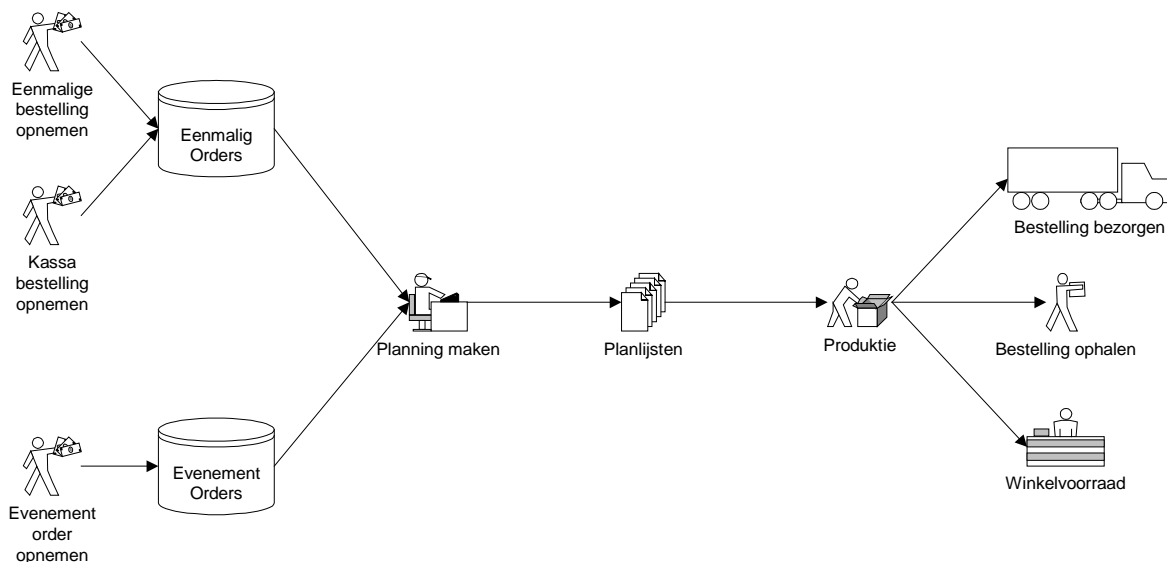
Eenmalige bestelling opnemen

Eenmalig Orders

Kassa bestelling opnemen

Planning maken

Planlijsten

Produktie

Bestelling bezorgen

Bestelling ophalen

Winkelvoorraad

Evenement order opnemen

Evenement Orders